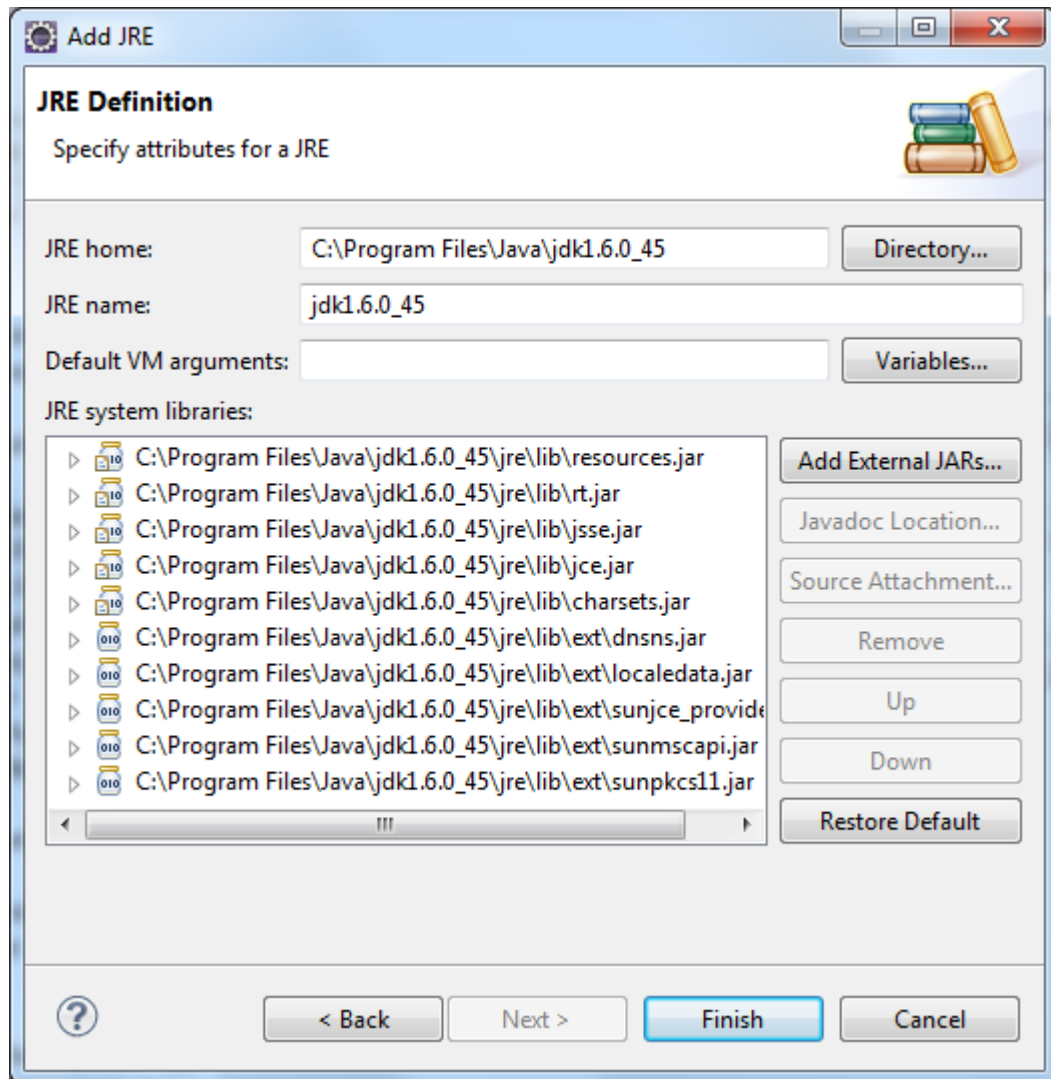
Add JRE

JRE Definition

Specify attributes for a JRE

JRE home: C:\Program Files\Java\jdk1.6.0_45 Directory...

JRE name: jdk1.6.0_45

Default VM arguments: Variables...

JRE system libraries:

C:\Program Files\Java\jdk1.6.0_45\jre\lib\resources.jar
C:\Program Files\Java\jdk1.6.0_45\jre\lib\rt.jar
C:\Program Files\Java\jdk1.6.0_45\jre\lib\jsse.jar
C:\Program Files\Java\jdk1.6.0_45\jre\lib\jce.jar
C:\Program Files\Java\jdk1.6.0_45\jre\lib\charsets.jar
C:\Program Files\Java\jdk1.6.0_45\jre\lib\ext\dnsns.jar
C:\Program Files\Java\jdk1.6.0_45\jre\lib\ext\localedata.jar
C:\Program Files\Java\jdk1.6.0_45\jre\lib\ext\sunjce_provide
C:\Program Files\Java\jdk1.6.0_45\jre\lib\ext\sunmscapi.jar
C:\Program Files\Java\jdk1.6.0_45\jre\lib\ext\sunpkcs11.jar

Add External JARs...
Javadoc Location...
Source Attachment...
Remove
Up
Down
Restore Default

< Back Next > Finish Cancel